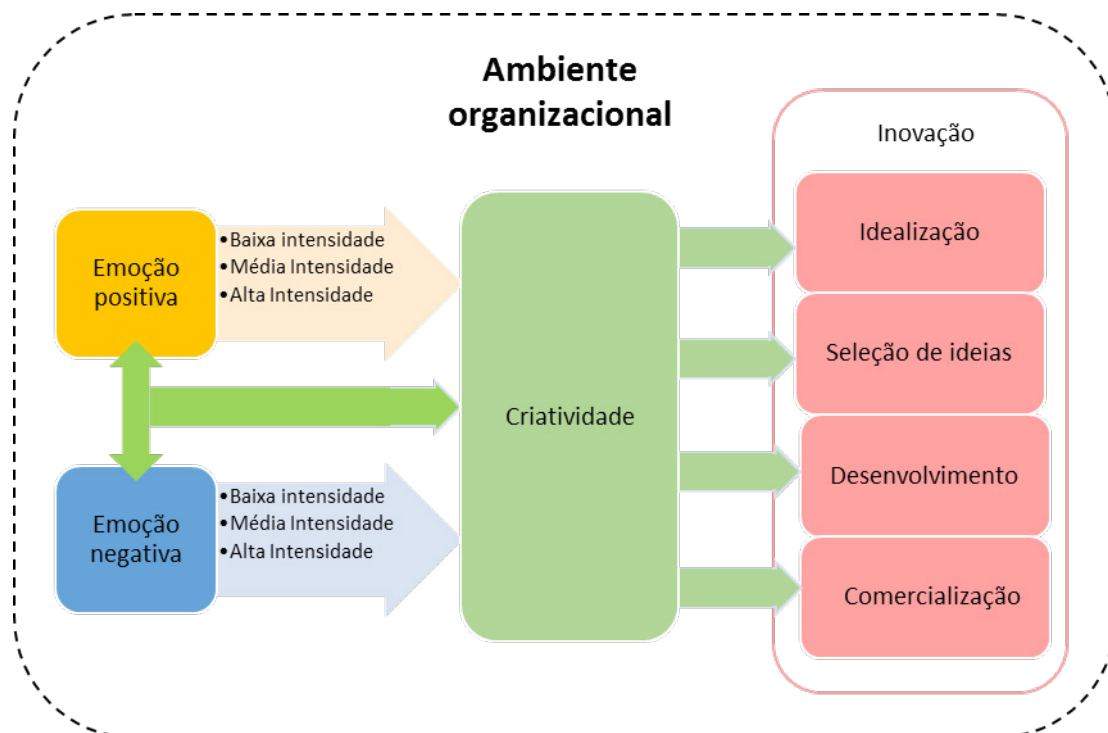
Ambiente organizacional

Emoção positiva

•Baixa intensidade
•Média Intensidade
•Alta Intensidade

Emoção negativa

•Baixa intensidade
•Média Intensidade
•Alta Intensidade

Criatividade

Inovação

Idealização

Seleção de ideias

Desenvolvimento

Comercialização